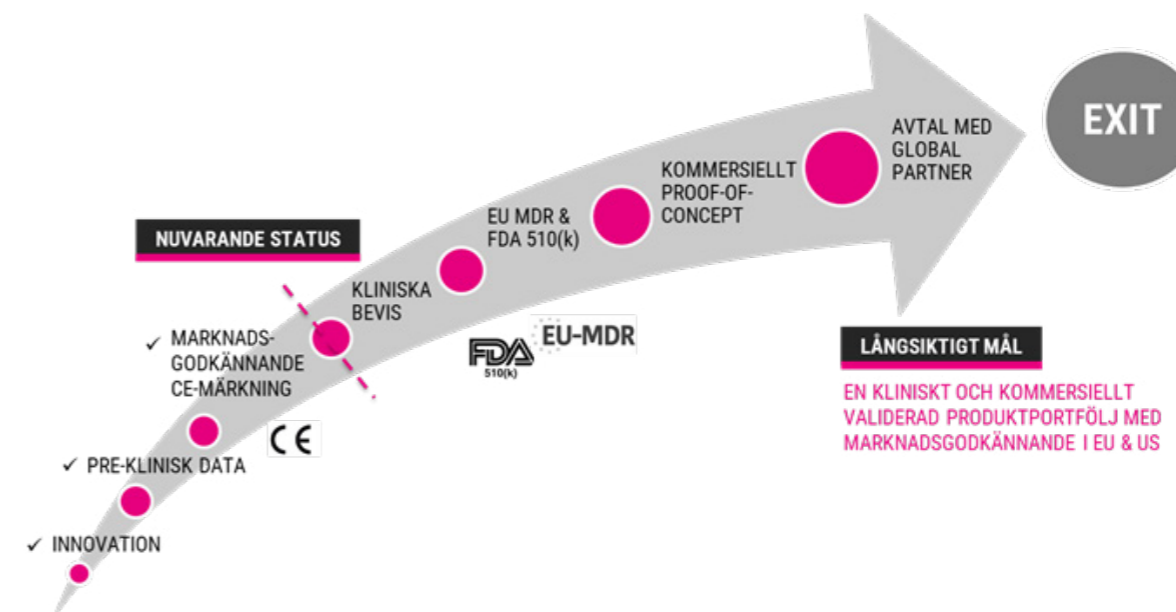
EXIT

AVTAL MED GLOBAL PARTNER

KOMMERSIELLT PROOF-OF-CONCEPT

EU MDR & FDA 510(k)

NUVARANDE STATUS

KLINISKA BEVIS

FDA 510(k)

EU-MDR

✓ MARKNADSGODKÄNNANDE CE-MÄRKNING

CE

✓ PRE-KLINISK DATA

✓ INNOVATION

LÅNGSIKTIGT MÅL

EN KLINISKT OCH KOMMERSIELLT VALIDERAD PRODUKTPORTFÖLJ MED MARKNADSGODKÄNNANDE I EU & US